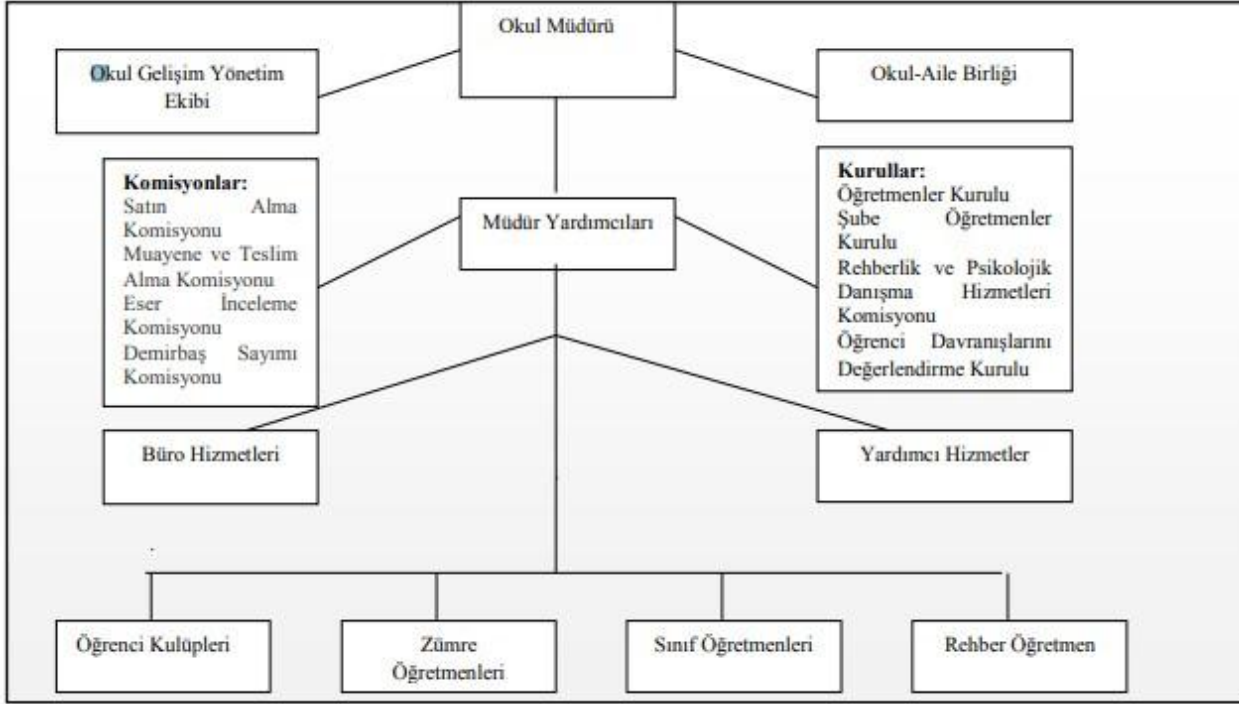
Okul Müdürü

Okul Gelişim Yönetim Ekibi

Okul-Aile Birliği

Komisyonlar:
Satın Alma Komisyonu
Muayene ve Teslim Alma Komisyonu
Eser İnceleme Komisyonu
Demirbaş Sayımı Komisyonu

Müdür Yardımcıları

Kurullar:
Öğretmenler Kurulu
Şube Öğretmenler Kurulu
Rehberlik ve Psikolojik Danışma Hizmetleri Komisyonu
Öğrenci Davranışlarını Değerlendirme Kurulu

Büro Hizmetleri

Yardımcı Hizmetler

Öğrenci Kulüpleri

Zümre Öğretmenleri

Sınıf Öğretmenleri

Rehber Öğretmen